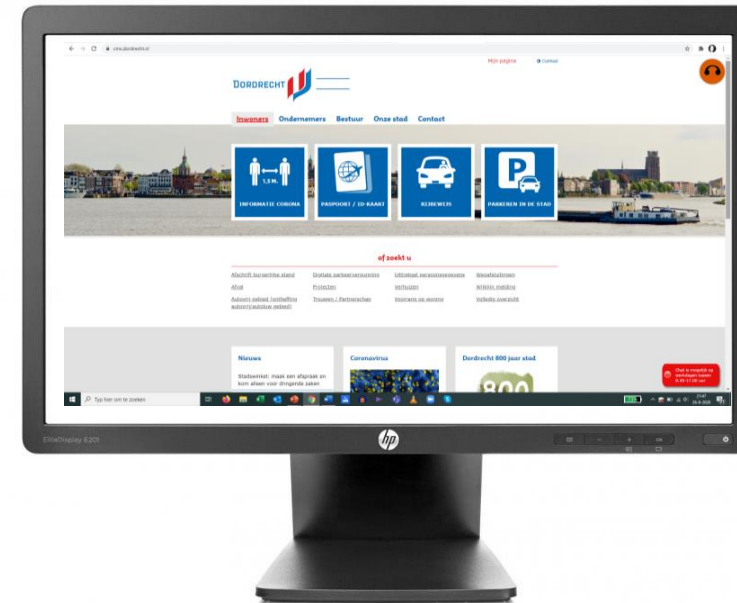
cms.dordrecht.nl

Mijn pagina Contact

DORDRECHT

Inwoners Ondernemers Bestuur Onze stad Contact

1,5 M.

INFORMATIE CORONA

PASPOORT / ID-KAART

RIJBEWIJS

PARKEREN IN DE STAD

of zoekt u

Afschrift burgerlijke stand Digitale parkeervergunning Uittreksel persoonsgegevens Werkzaamheden

Afval Projecten Verhuizen Afvalin Dordtse

Autovrij gebied (ontheffing autovrij/autoluw gebied) Trouwen / Partnerschap Voornaam op aanvraag Volledig overzicht

Nieuws

Stadswinkel: maak een afspraak en kom alleen voor dringende zaken

Coronavirus

Dordrecht 800 jaar stad

800

Chat is mogelijk op werkdagen tussen 8.30-17.00 uur

Typ hier om te zoeken

EliteDisplay E201

hp